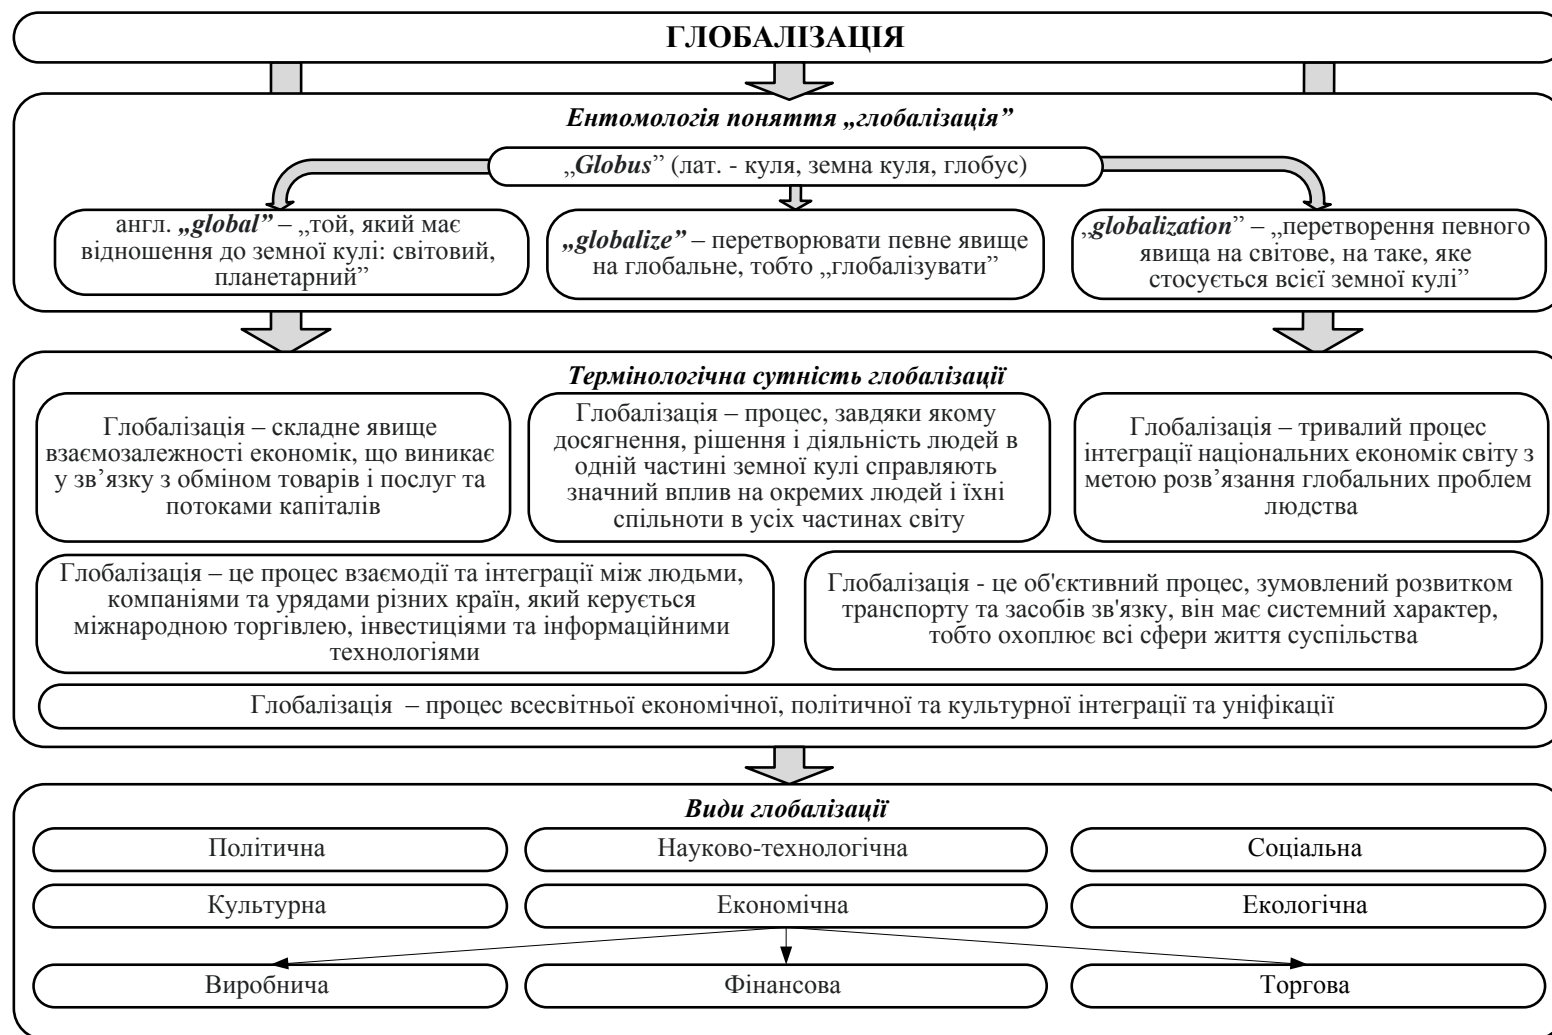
ГЛОБАЛІЗАЦІЯ

Ентомологія поняття „глобалізація”

„Globus” (лат. - куля, земна куля, глобус)

англ. „global” – „той, який має відношення до земної кулі: світовий, планетарний”

„globalize” – перетворювати певне явище на глобальне, тобто „глобалізувати”

„globalization” – „перетворення певного явища на світове, на таке, яке стосується всієї земної кулі”

Термінологічна сутність глобалізації

Глобалізація – складне явище взаємозалежності економік, що виникає у зв’язку з обміном товарів і послуг та потоками капіталів

Глобалізація – процес, завдяки якому досягнення, рішення і діяльність людей в одній частині земної кулі справляють значний вплив на окремих людей і їхні спільноти в усіх частинах світу

Глобалізація – тривалий процес інтеграції національних економік світу з метою розв’язання глобальних проблем людства

Глобалізація – це процес взаємодії та інтеграції між людьми, компаніями та урядами різних країн, який керується міжнародною торгівлею, інвестиціями та інформаційними технологіями

Глобалізація - це об'єктивний процес, зумовлений розвитком транспорту та засобів зв'язку, він має системний характер, тобто охоплює всі сфери життя суспільства

Глобалізація – процес всесвітньої економічної, політичної та культурної інтеграції та уніфікації

Види глобалізації

Політична

Науково-технологічна

Соціальна

Культурна

Економічна

Екологічна

Виробнича

Фінансова

Торгова